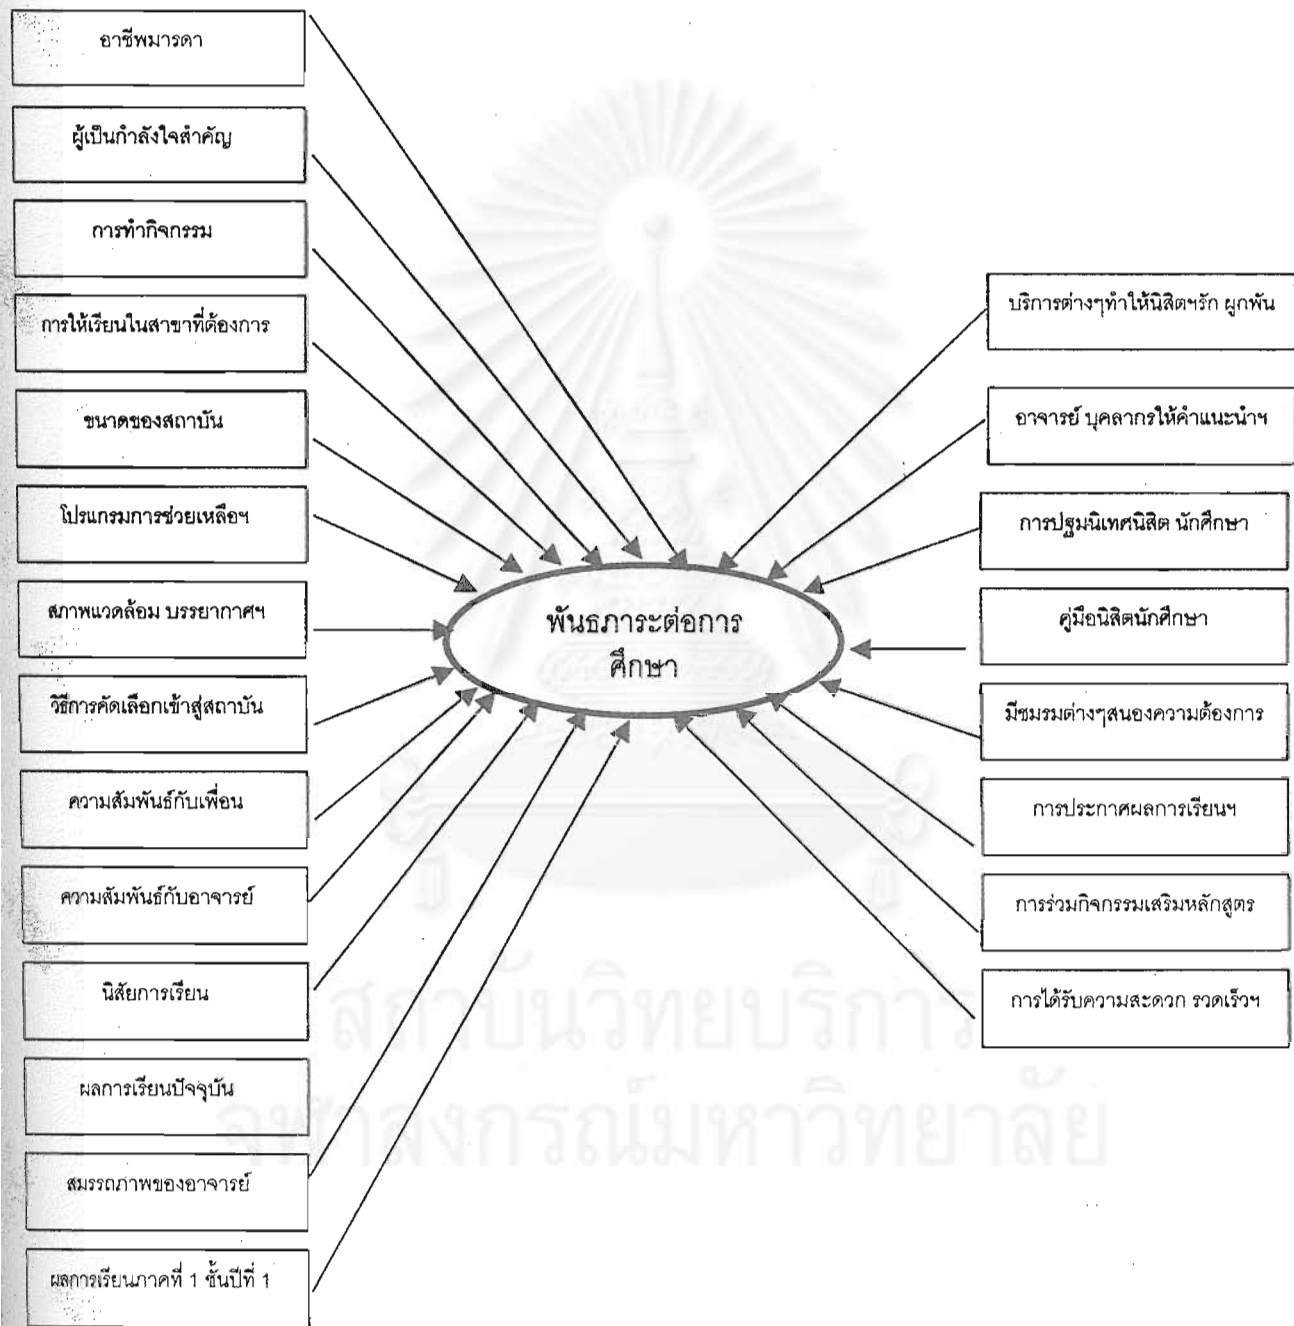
อาชีพมารดา

ผู้เป็นกำลังใจสำคัญ

การทำกิจกรรม

การให้เรียนในสาขาที่ต้องการ

ขนาดของสถาบัน

โปรแกรมการช่วยเหลือฯ

สภาพแวดล้อม บรรยากาศฯ

วิธีการคัดเลือกเข้าสู่สถาบัน

ความสัมพันธ์กับเพื่อน

ความสัมพันธ์กับอาจารย์

นิสัยการเรียน

ผลการเรียนปัจจุบัน

สมรรถภาพของอาจารย์

ผลการเรียนภาคที่ 1 ชั้นปีที่ 1

พันธภาระต่อการศึกษา

บริการต่างๆทำให้นิสิตฯรัก ผูกพัน

อาจารย์ บุคลากรให้คำแนะนำฯ

การปฐมนิเทศนิสิต นักศึกษา

คู่มือนิสิตนักศึกษา

มีชมรมต่างๆสนองความต้องการ

การประกาศผลการเรียนฯ

การร่วมกิจกรรมเสริมหลักสูตร

การได้รับความสะดวก รวดเร็วฯ

สถาบันวิทยบริการ
จุฬาลงกรณ์มหาวิทยาลัย